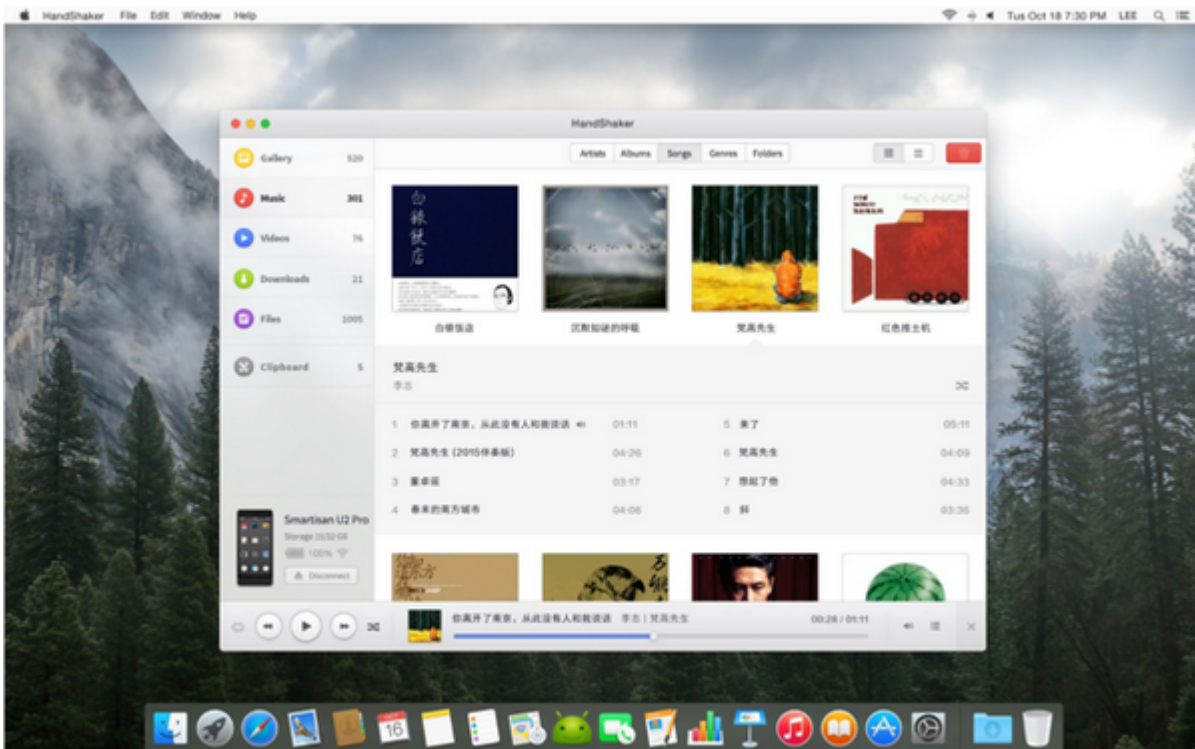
HandShaker File Edit Window Help

Tue Oct 18 7:30 PM LEE

HandShaker

Gallery 520
Music 301
Videos 76
Downloads 21
Files 1005
Clipboard 5

Artists Albums Songs Genres Folders

白银饭店
沉默如谜的呼吸
梵高先生
红色推土机

梵高先生
李志

1 你离开了南京，从此没有人和我说话 01:11
2 梵高先生 (2015伴奏版) 04:26
3 董卓瑶 03:17
4 春末的南方城市 04:06
5 来了 05:11
6 梵高先生 04:09
7 想起了他 04:33
8 斜 03:36

Smartisan U2 Pro
Storage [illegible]
100%
Disconnect

你离开了南京，从此没有人和我说话 李志 | 梵高先生 00:26 / 01:11